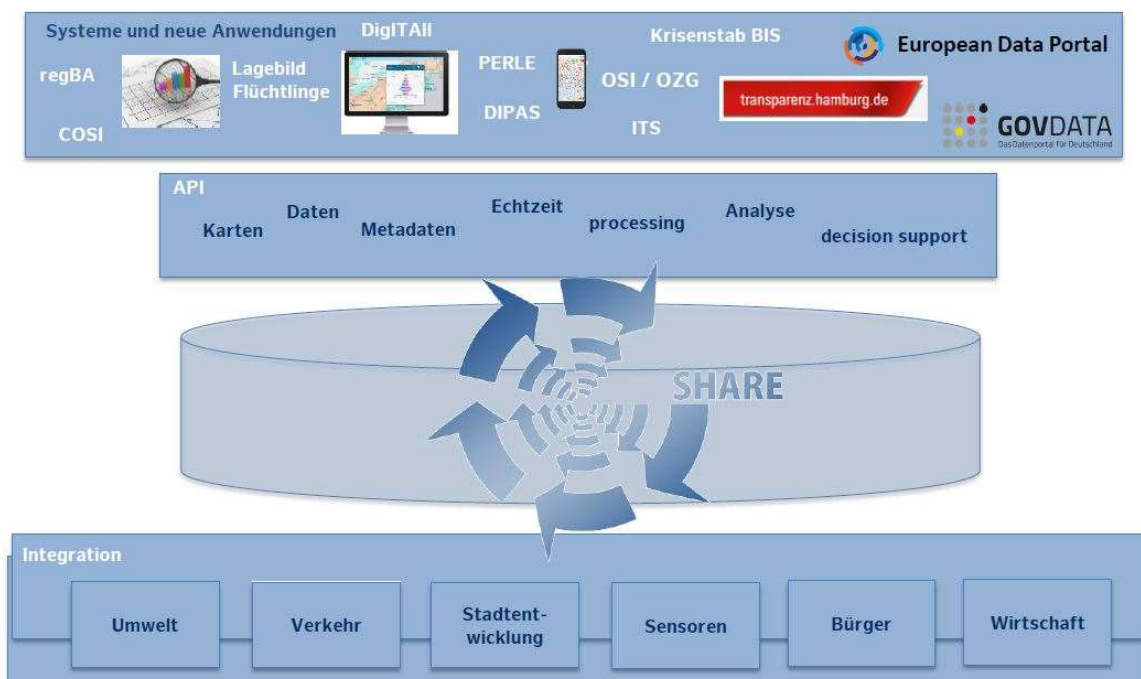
Systeme und neue Anwendungen
DigITAll
Krisenstab BIS
European Data Portal
regBA
Lagebild Flüchtlinge
PERLE
OSI / OZG
transparenz.hamburg.de
DIPAS
ITS
COSI
GOVDATA
Das Datenportal für Deutschland

API
Karten
Daten
Metadaten
Echtzeit
processing
Analyse
decision support

SHARE

Integration
Umwelt
Verkehr
Stadtentwicklung
Sensoren
Bürger
Wirtschaft